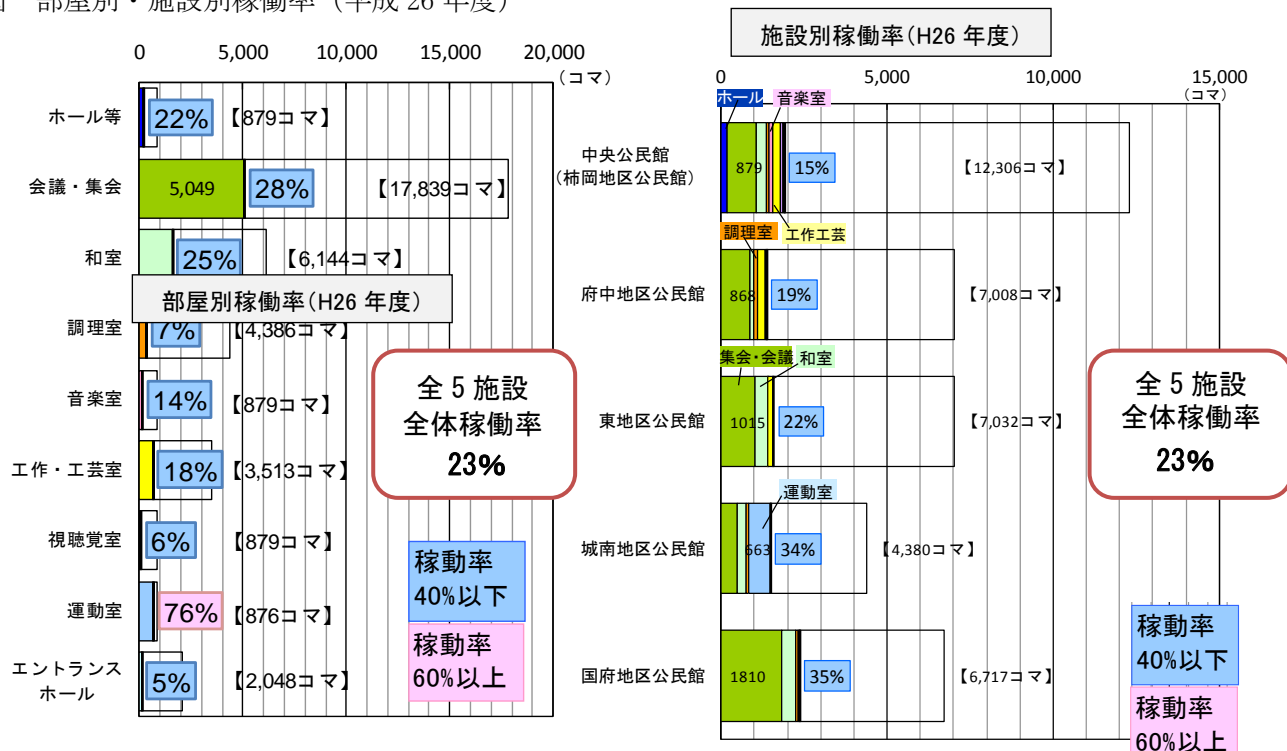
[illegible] 部屋別・施設別稼働率（平成 26 年度）

0　5,000　10,000　15,000　20,000
（コマ）

ホール等　22%　【879コマ】
会議・集会　5,049　28%　【17,839コマ】
和室　25%　【6,144コマ】
部屋別稼働率（H26 年度）
調理室　7%　【4,386コマ】
音楽室　14%　【879コマ】
工作・工芸室　18%　【3,513コマ】
視聴覚室　6%　【879コマ】
運動室　76%　【876コマ】
エントランスホール　5%　【2,048コマ】

全 5 施設
全体稼働率
23%

稼動率
40%以下
稼動率
60%以上

施設別稼働率（H26 年度）

0　5,000　10,000　15,000
（コマ）

ホール　音楽室
中央公民館（柿岡地区公民館）　879　15%　【12,306コマ】
工作工芸
調理室
府中地区公民館　868　19%　【7,008コマ】
集会・会議　和室
東地区公民館　1015　22%　【7,032コマ】
運動室
城南地区公民館　663　34%　【4,380コマ】
国府地区公民館　1810　35%　【6,717コマ】

全 5 施設
全体稼働率
23%

稼動率
40%以下
稼動率
60%以上